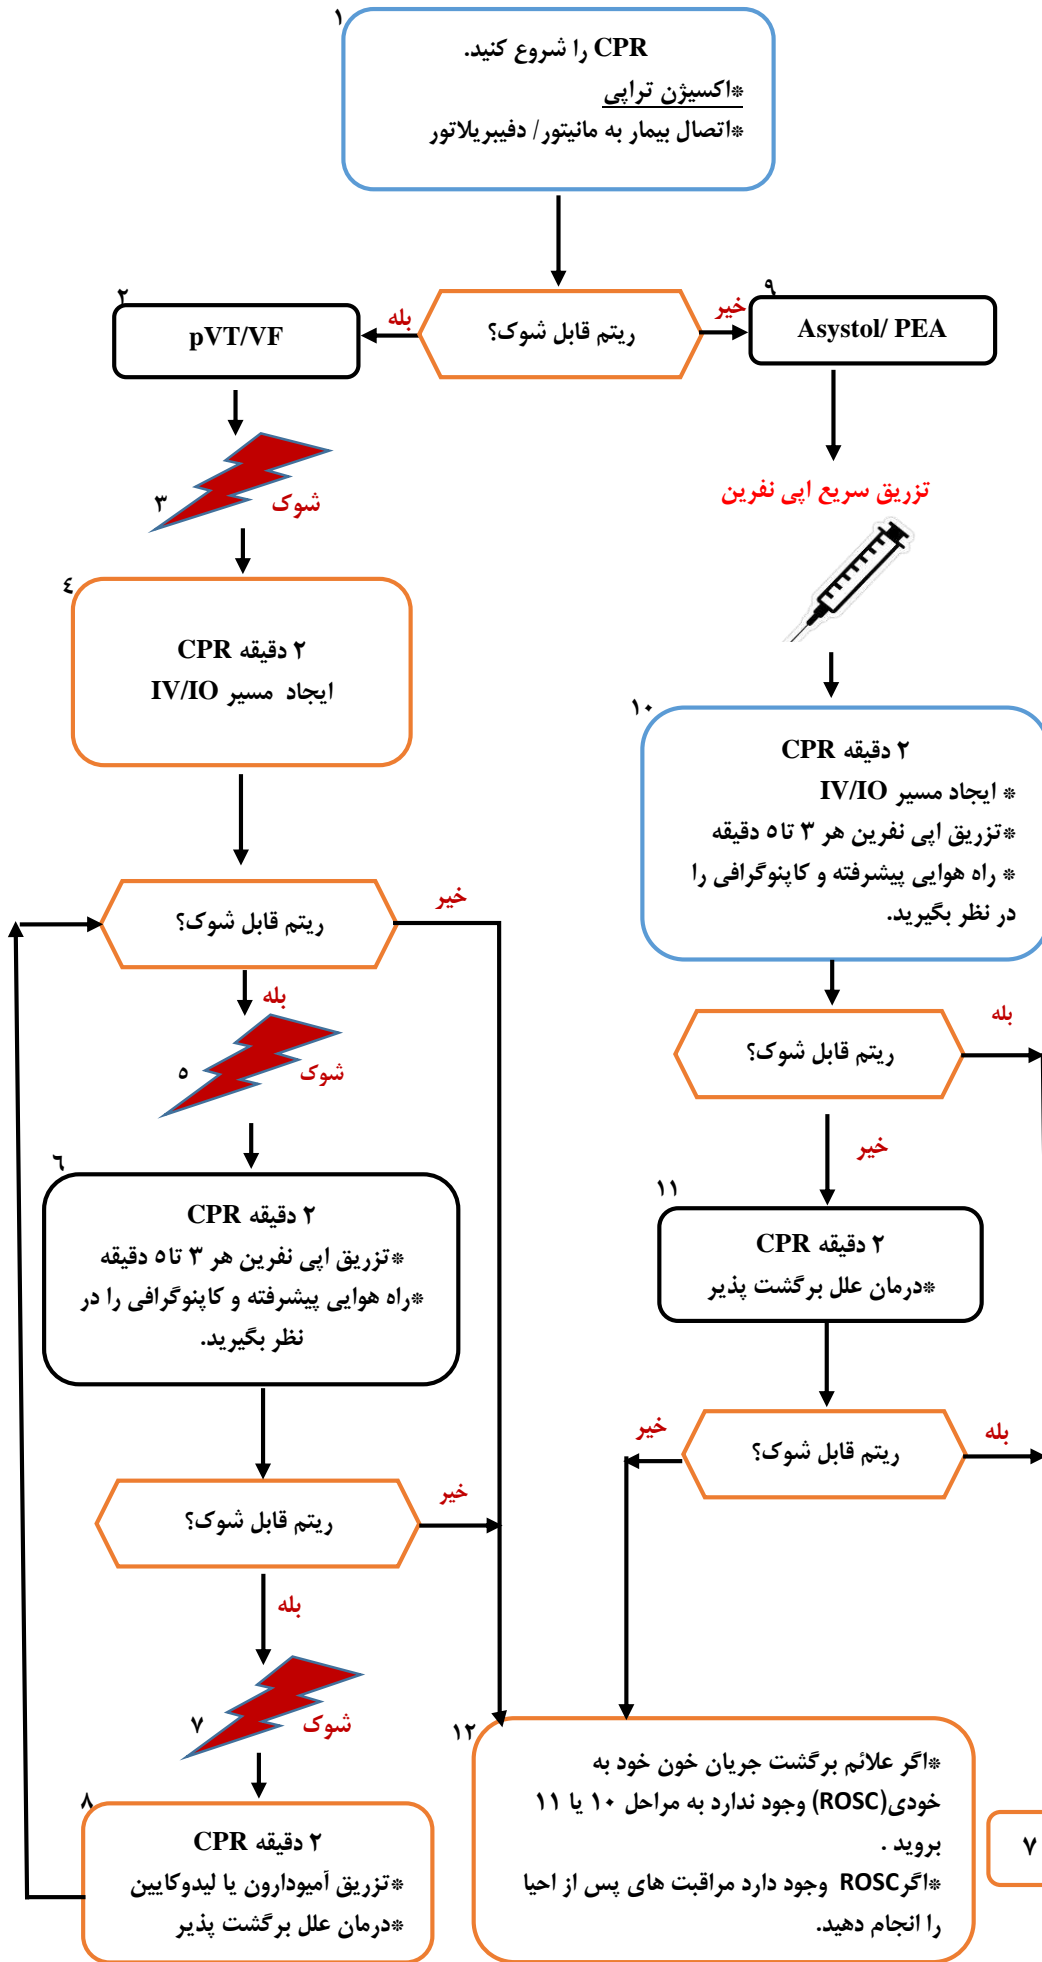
١
CPR را شروع کنید.
*اکسیژن تراپی
*اتصال بیمار به مانیتور/ دفیبریلاتور

ریتم قابل شوک؟
بله
خیر

٢
pVT/VF

٩
Asystol/ PEA

تزریق سریع اپی نفرین

٣
شوک

٤
٢ دقیقه CPR
ایجاد مسیر IV/IO

١٠
٢ دقیقه CPR
* ایجاد مسیر IV/IO
*تزریق اپی نفرین هر ٣ تا ٥ دقیقه
* راه هوایی پیشرفته و کاپنوگرافی را در نظر بگیرید.

ریتم قابل شوک؟
خیر
بله

٥
شوک

ریتم قابل شوک؟
بله
خیر

٦
٢ دقیقه CPR
*تزریق اپی نفرین هر ٣ تا ٥ دقیقه
*راه هوایی پیشرفته و کاپنوگرافی را در نظر بگیرید.

١١
٢ دقیقه CPR
*درمان علل برگشت پذیر

ریتم قابل شوک؟
خیر
بله

ریتم قابل شوک؟
خیر
بله

٧
شوک

٨
٢ دقیقه CPR
*تزریق آمیودارون یا لیدوکایین
*درمان علل برگشت پذیر

١٢
*اگر علائم برگشت جریان خون خود به خودی(ROSC) وجود ندارد به مراحل ١٠ یا ١١ بروید .
*اگرROSC وجود دارد مراقبت های پس از احیا را انجام دهید.

٧